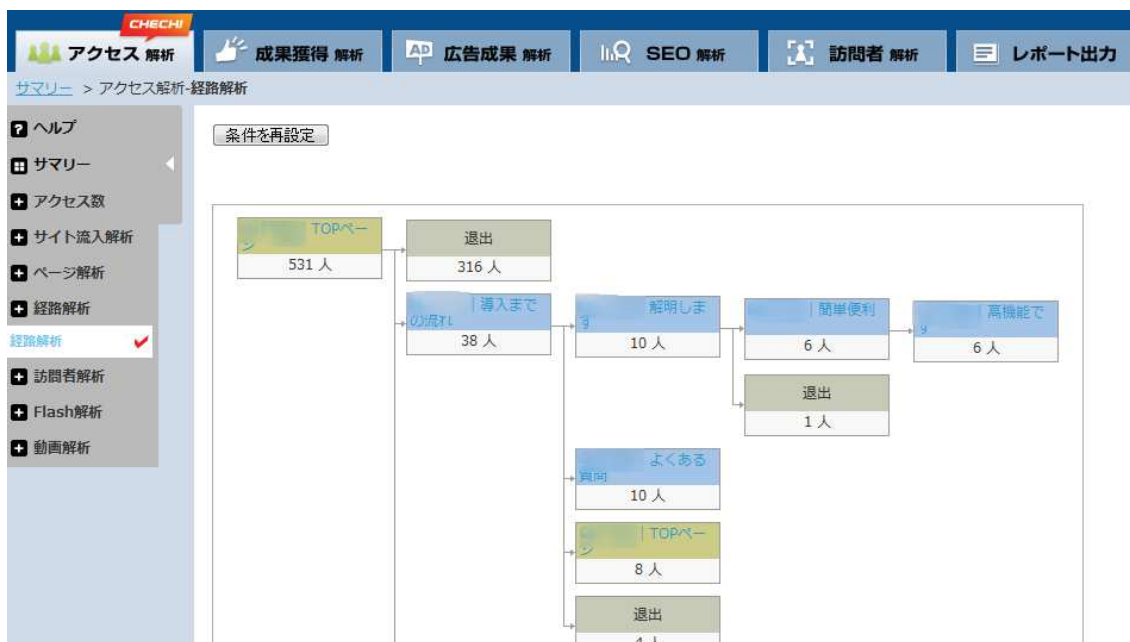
CHECHI
アクセス 解析
成果獲得 解析
AD 広告成果 解析
SEO 解析
訪問者 解析
レポート出力

サマリー > アクセス解析-経路解析

ヘルプ
サマリー
アクセス数
サイト流入解析
ページ解析
経路解析
経路解析
訪問者解析
Flash解析
動画解析

条件を再設定

TOPページ
531 人

退出
316 人

|導入までの流れ
38 人

解明します
10 人

|簡単便利
6 人

|高機能です
6 人

退出
1 人

よくある質問
10 人

|TOPページ
8 人

退出
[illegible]